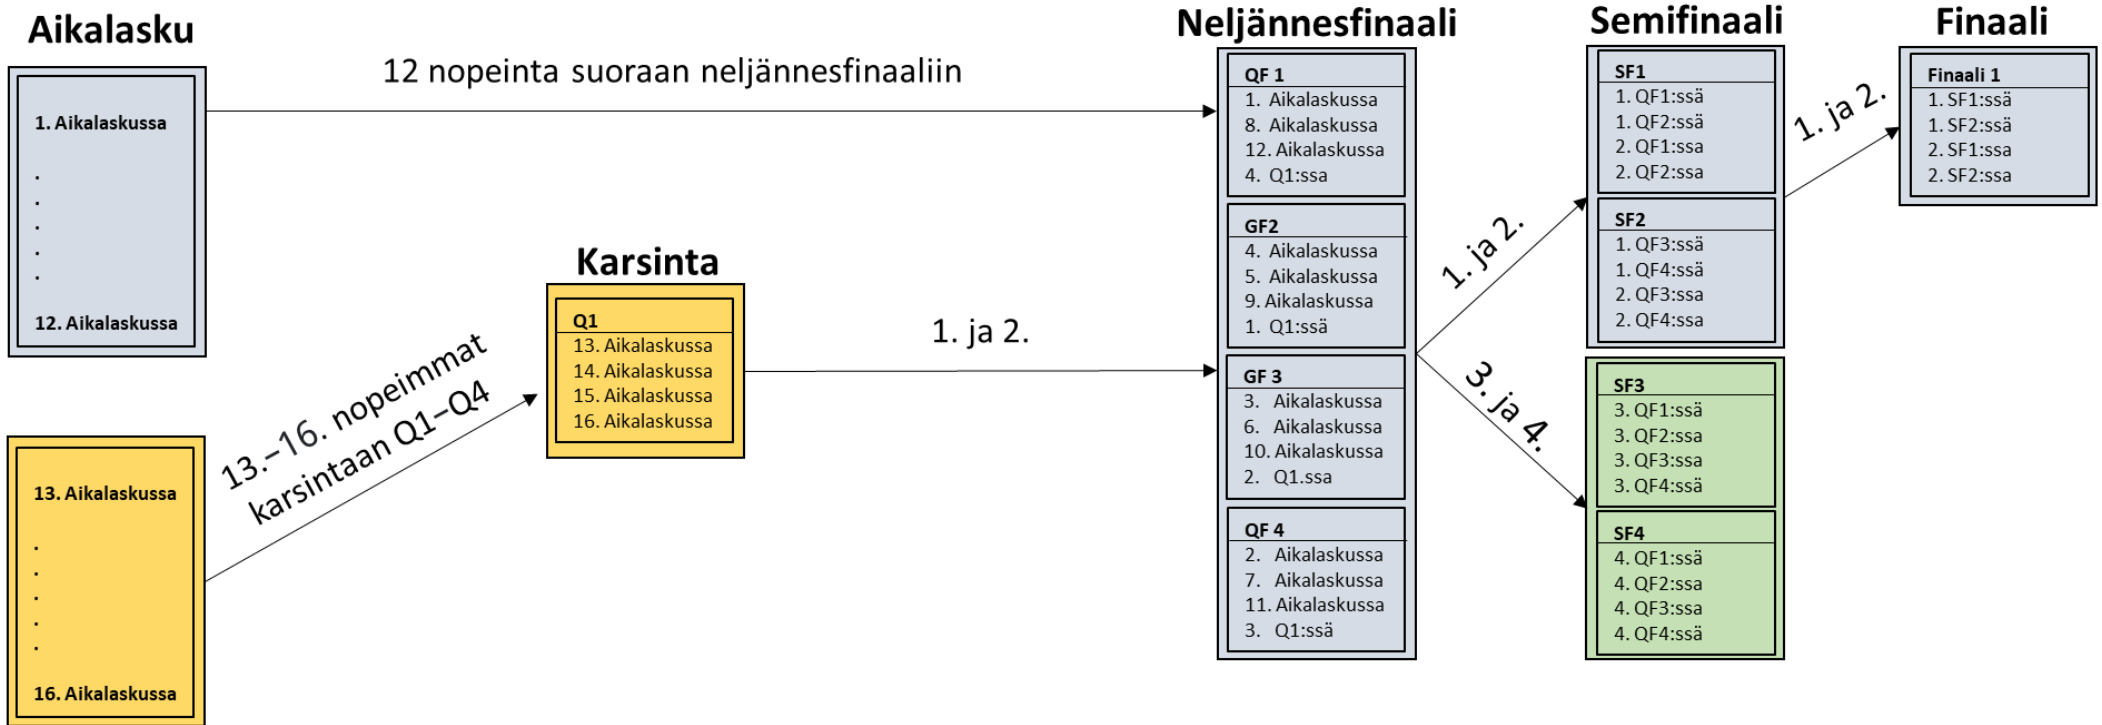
Aikalasku

1. Aikalaskussa
.
.
.
.
.
12. Aikalaskussa

13. Aikalaskussa
.
.
.
.
.
16. Aikalaskussa

12 nopeinta suoraan neljännesfinaaliin

13.–16. nopeimmat karsintaan Q1–Q4

Karsinta

Q1
13. Aikalaskussa
14. Aikalaskussa
15. Aikalaskussa
16. Aikalaskussa

1. ja 2.

Neljännesfinaali

QF 1
1. Aikalaskussa
8. Aikalaskussa
12. Aikalaskussa
4. Q1:ssa

GF2
4. Aikalaskussa
5. Aikalaskussa
9. Aikalaskussa
1. Q1:ssä

GF 3
3. Aikalaskussa
6. Aikalaskussa
10. Aikalaskussa
2. Q1.ssa

QF 4
2. Aikalaskussa
7. Aikalaskussa
11. Aikalaskussa
3. Q1:ssä

1. ja 2.

3. ja 4.

Semifinaali

SF1
1. QF1:ssä
1. QF2:ssä
2. QF1:ssa
2. QF2:ssa

SF2
1. QF3:ssä
1. QF4:ssä
2. QF3:ssa
2. QF4:ssa

SF3
3. QF1:ssä
3. QF2:ssa
3. QF3:ssa
3. QF4:ssä

SF4
4. QF1:ssä
4. QF2:ssa
4. QF3:ssa
4. QF4:ssä

1. ja 2.

Finaali

Finaali 1
1. SF1:ssä
1. SF2:ssä
2. SF1:ssa
2. SF2:ssa